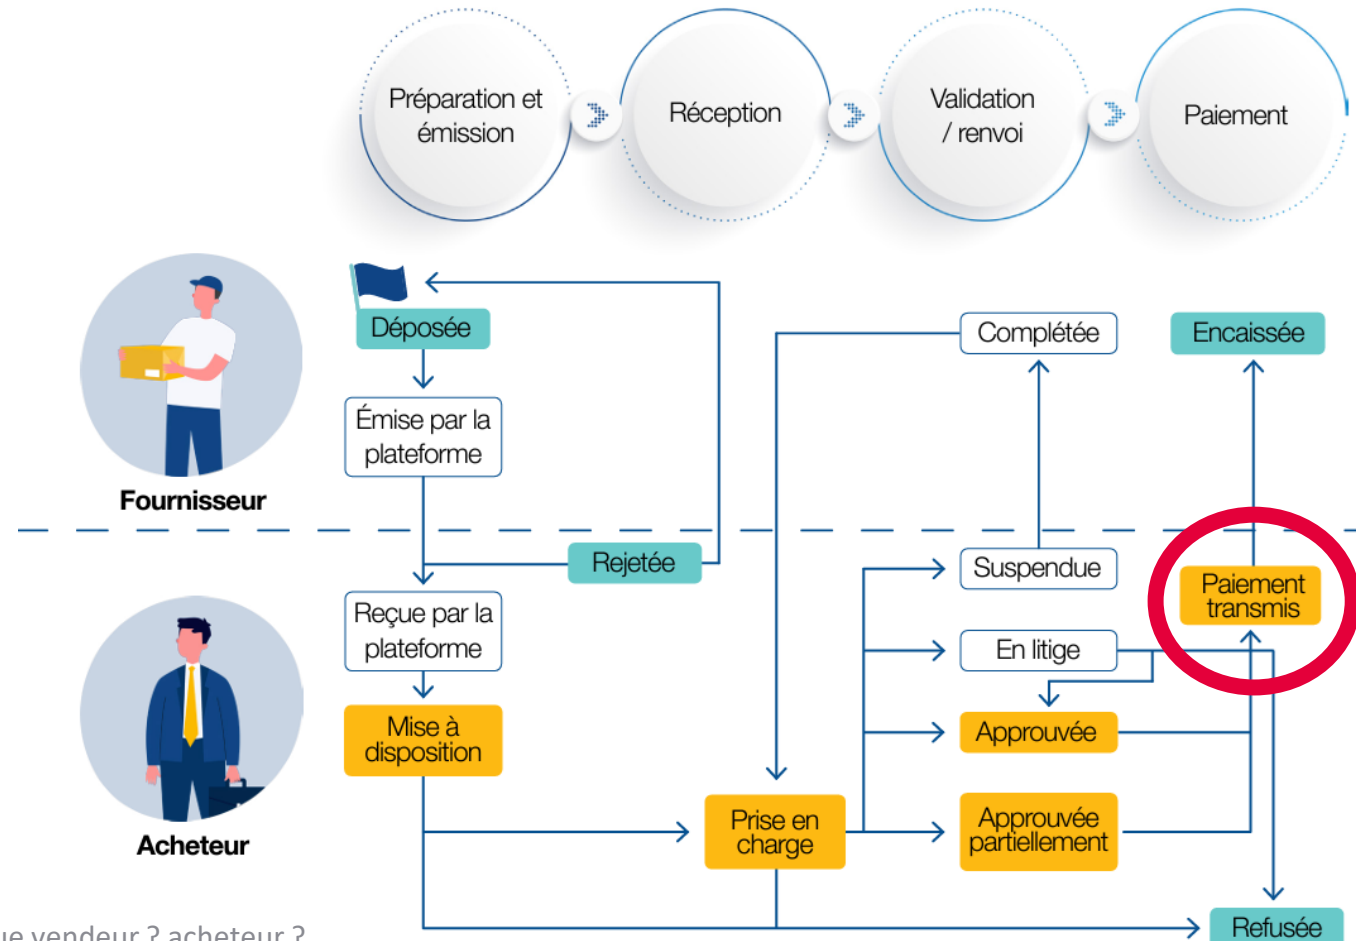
Préparation et émission

Réception

Validation / renvoi

Paiement

Fournisseur

Acheteur

Déposée

Émise par la plateforme

Rejetée

Reçue par la plateforme

Mise à disposition

Prise en charge

Complétée

Suspendue

En litige

Approuvée

Approuvée partiellement

Encaissée

Paiement transmis

Refusée

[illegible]ue vendeur ? acheteur ?